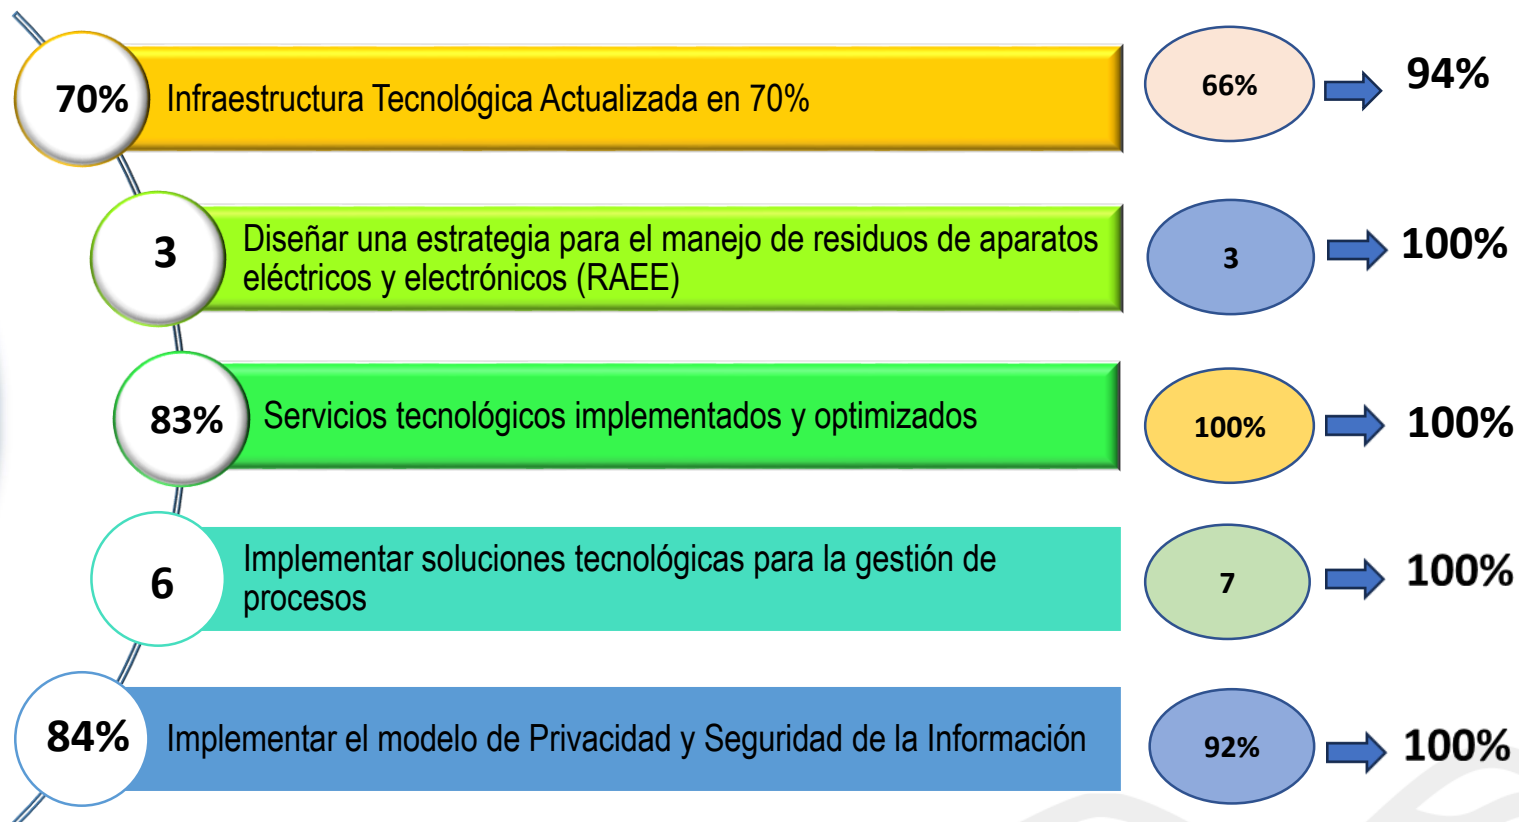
70% Infraestructura Tecnológica Actualizada en 70%

66%

94%

3 Diseñar una estrategia para el manejo de residuos de aparatos eléctricos y electrónicos (RAEE)

3

100%

83% Servicios tecnológicos implementados y optimizados

100%

100%

6 Implementar soluciones tecnológicas para la gestión de procesos

7

100%

84% Implementar el modelo de Privacidad y Seguridad de la Información

92%

100%